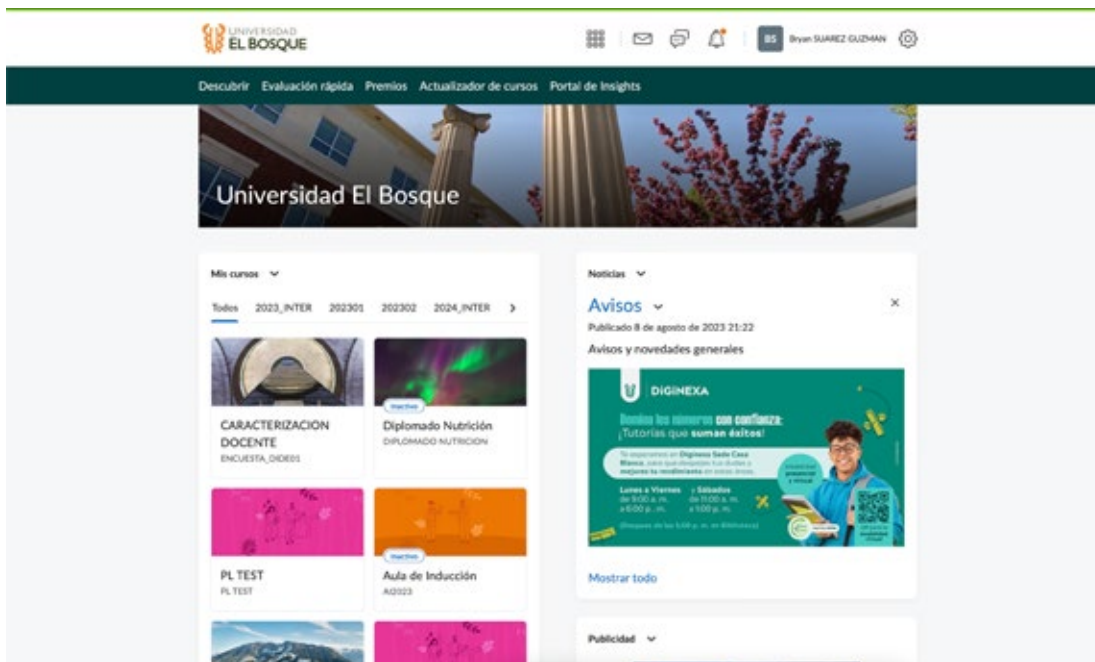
UNIVERSIDAD EL BOSQUE

BS Bryan SUAREZ GUZMAN

Descubrir Evaluación rápida Premios Actualizador de cursos Portal de Insights

Universidad El Bosque

Mis cursos

Todos 2023_INTER 202301 202302 2024_INTER

CARACTERIZACION DOCENTE
ENCUESTA_DIDE01

Inactivo
Diplomado Nutrición
DIPLOMADO NUTRICION

PL TEST
PL TEST

Inactivo
Aula de Inducción
AI2023

Noticias

Avisos

×

Publicado 8 de agosto de 2023 21:22

Avisos y novedades generales

DIGINEXA

Domina los números con confianza:
¡Tutorías que suman éxitos!

Te esperamos en Diginexa Sede Casa Blanca, para que despejes tus dudas y mejores tu rendimiento en estas áreas.

Lunes a Viernes de 9:00 a. m. a 6:00 p. m.
Sábados de 11:00 a. m. a 1:00 p. m.

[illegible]

Mostrar todo

Publicidad